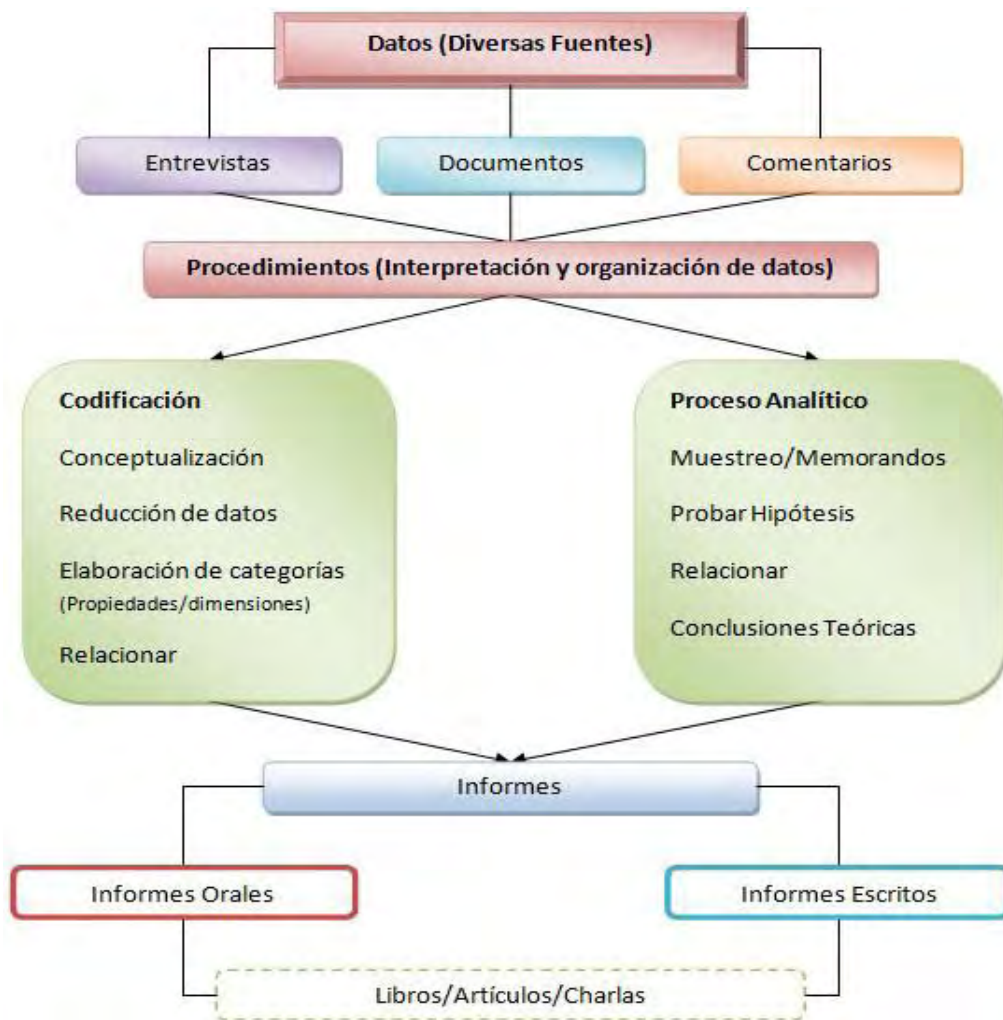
Datos (Diversas Fuentes)

Entrevistas

Documentos

Comentarios

Procedimientos (Interpretación y organización de datos)

Codificación

Conceptualización

Reducción de datos

Elaboración de categorías
(Propiedades/dimensiones)

Relacionar

Proceso Analítico

Muestreo/Memorandos

Probar Hipótesis

Relacionar

Conclusiones Teóricas

Informes

Informes Orales

Informes Escritos

Libros/Artículos/Charlas